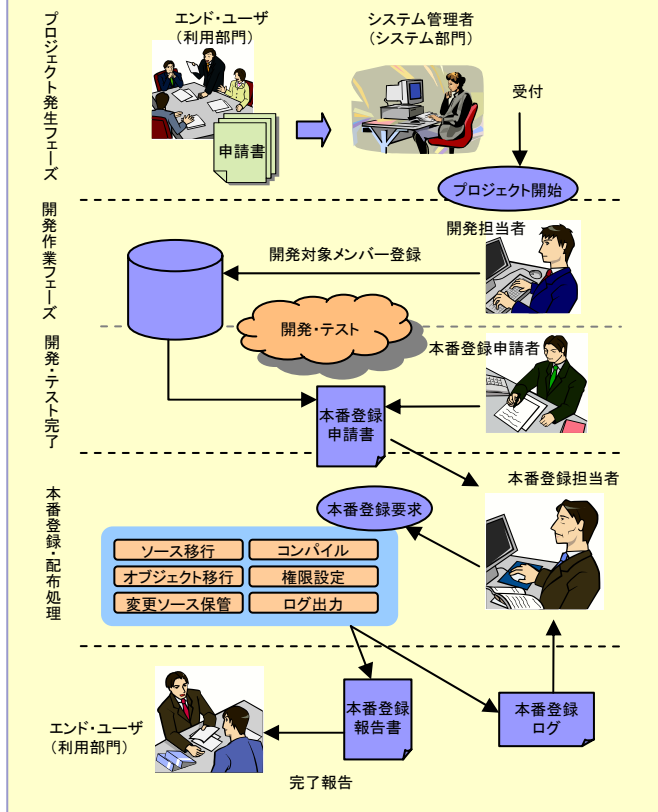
プロジェクト発生フェーズ

エンド・ユーザ
（利用部門）

申請書

システム管理者
（システム部門）

受付

プロジェクト開始

開発作業フェーズ

開発担当者

開発対象メンバー登録

開発・テスト

開発・テスト完了

本番登録申請者

本番登録
申請書

本番登録担当者

本番登録・配布処理

本番登録要求

ソース移行
コンパイル
オブジェクト移行
権限設定
変更ソース保管
ログ出力

エンド・ユーザ
（利用部門）

本番登録
報告書

本番登録
ログ

完了報告